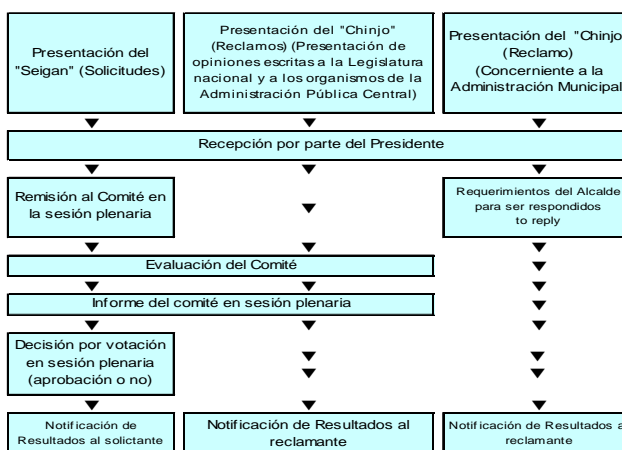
Presentación del "Seigan" (Solicitudes)

Presentación del "Chinjo" (Reclamos) (Presentación de opiniones escritas a la Legislatura nacional y a los organismos de la Administración Pública Central)

Presentación del "Chinjo (Reclamo) (Concerniente a la Administración Municipal

Recepción por parte del Presidente

Remisión al Comité en la sesión plenaria

Requerimientos del Alcalde para ser respondidos to reply

Evaluación del Comité

Informe del comité en sesión plenaria

Decisión por votación en sesión plenaria (aprobación o no)

Notificación de Resultados al solictante

Notificación de Resultados al reclamante

Notificación de Resultados a reclamante